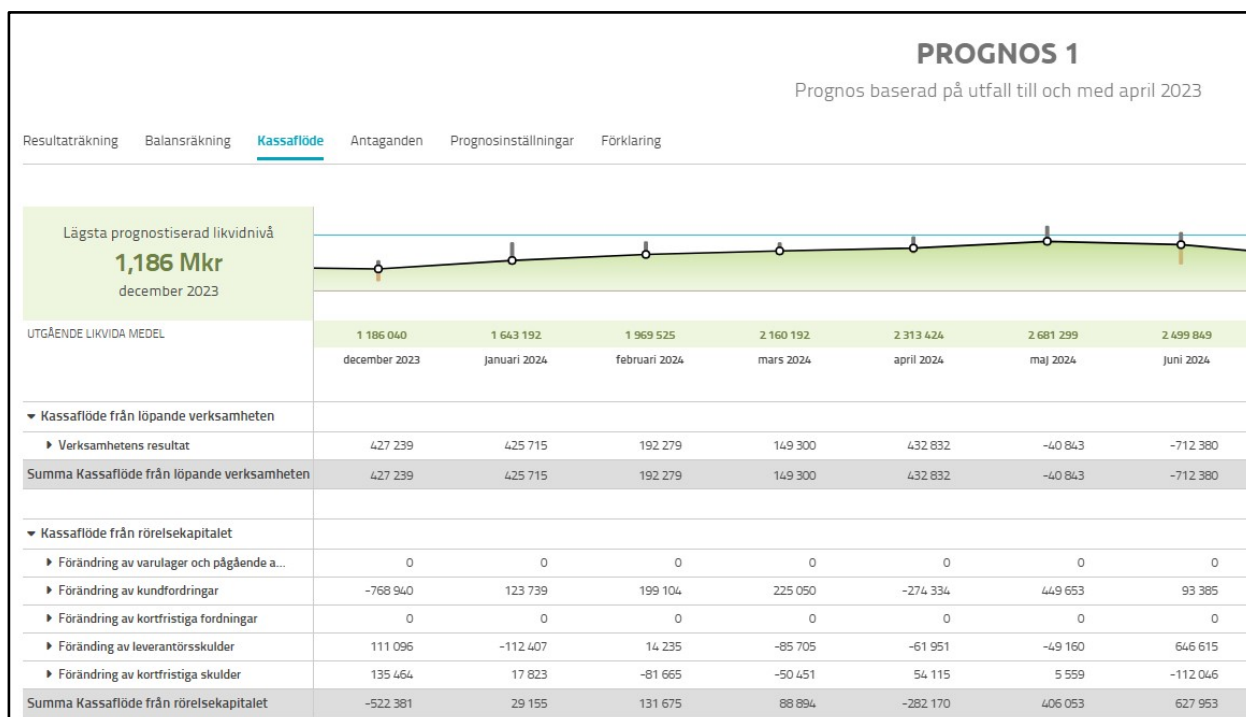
PROGNOS 1

Prognos baserad på utfall till och med april 2023

Resultaträkning Balansräkning Kassaflöde Antaganden Prognosinställningar Förklaring

Lägsta prognostiserad likvidnivå
1,186 Mkr
december 2023

| UTGÅENDE LIKVIDA MEDEL | 1 186 040 | 1 643 192 | 1 969 525 | 2 160 192 | 2 313 424 | 2 681 299 | 2 499 849 |
|---|---|---|---|---|---|---|---|
| | december 2023 | januari 2024 | februari 2024 | mars 2024 | april 2024 | maj 2024 | juni 2024 |
| ▾ Kassaflöde från löpande verksamheten | | | | | | | |
| ▸ Verksamhetens resultat | 427 239 | 425 715 | 192 279 | 149 300 | 432 832 | -40 843 | -712 380 |
| Summa Kassaflöde från löpande verksamheten | 427 239 | 425 715 | 192 279 | 149 300 | 432 832 | -40 843 | -712 380 |
| ▾ Kassaflöde från rörelsekapitalet | | | | | | | |
| ▸ Förändring av varulager och pågående a... | 0 | 0 | 0 | 0 | 0 | 0 | 0 |
| ▸ Förändring av kundfordringar | -768 940 | 123 739 | 199 104 | 225 050 | -274 334 | 449 653 | 93 385 |
| ▸ Förändring av kortfristiga fordningar | 0 | 0 | 0 | 0 | 0 | 0 | 0 |
| ▸ Föränding av leverantörsskulder | 111 096 | -112 407 | 14 235 | -85 705 | -61 951 | -49 160 | 646 615 |
| ▸ Förändring av kortfristiga skulder | 135 464 | 17 823 | -81 665 | -50 451 | 54 115 | 5 559 | -112 046 |
| Summa Kassaflöde från rörelsekapitalet | -522 381 | 29 155 | 131 675 | 88 894 | -282 170 | 406 053 | 627 953 |